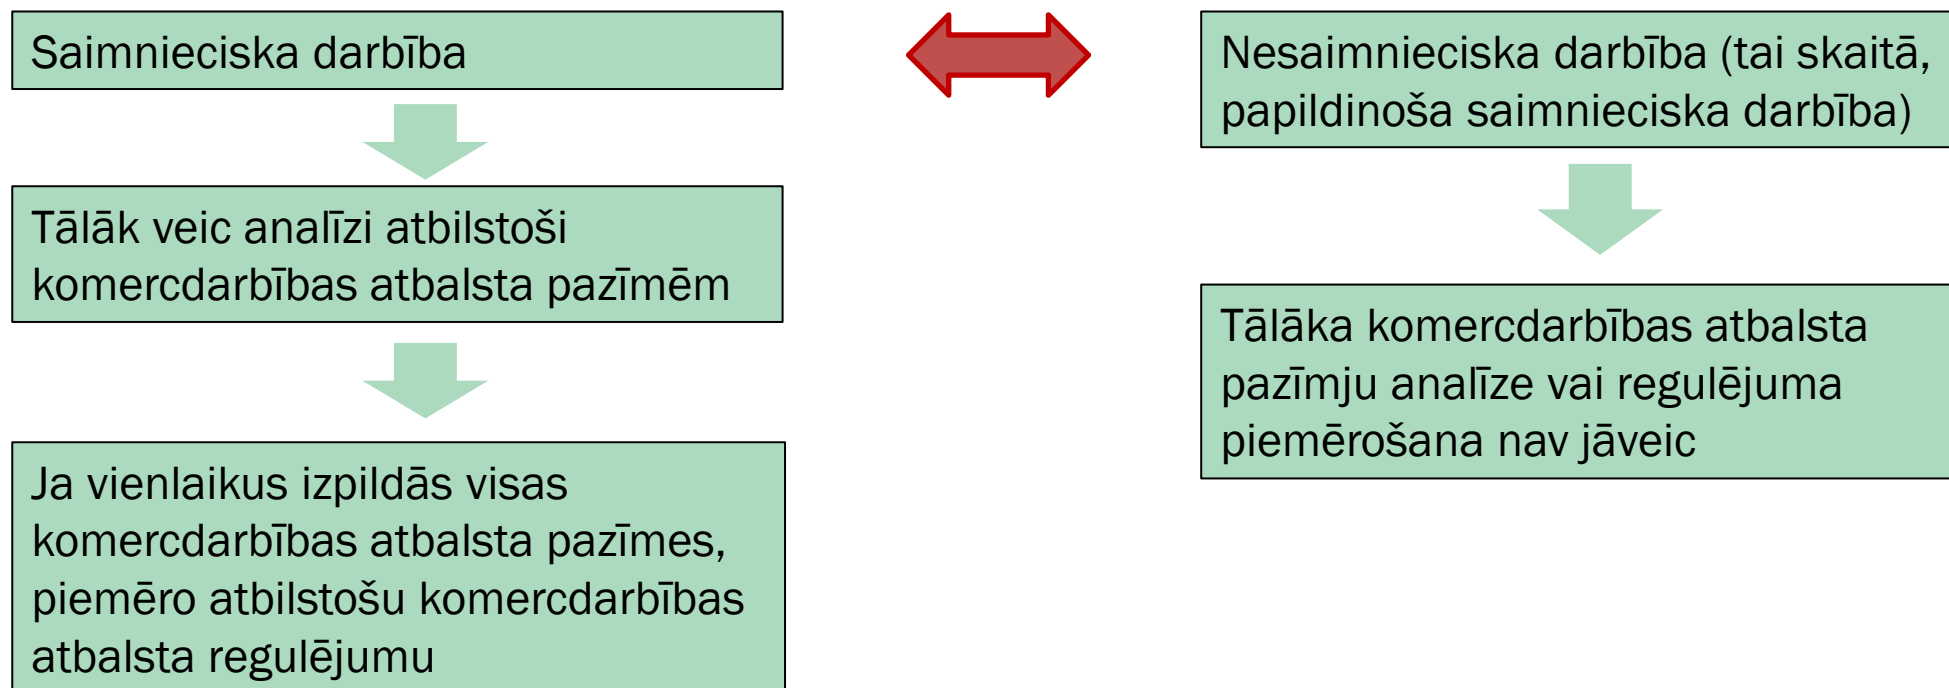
Saimnieciska darbība

Tālāk veic analīzi atbilstoši komercdarbības atbalsta pazīmēm

Ja vienlaikus izpildās visas komercdarbības atbalsta pazīmes, piemēro atbilstošu komercdarbības atbalsta regulējumu

Nesaimnieciska darbība (tai skaitā, papildinoša saimnieciska darbība)

Tālāka komercdarbības atbalsta pazīmju analīze vai regulējuma piemērošana nav jāveic